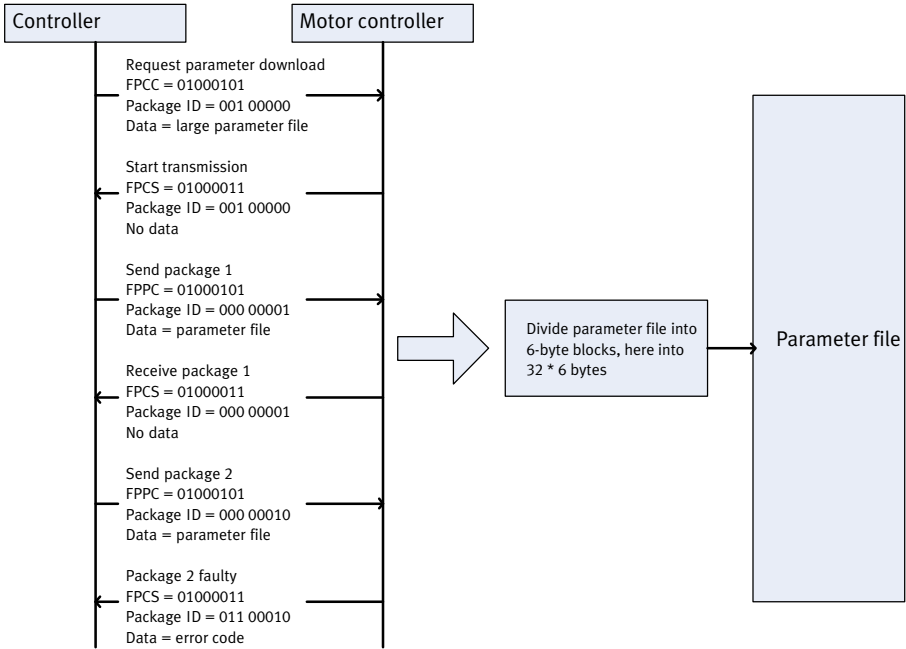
Controller

Motor controller

Request parameter download
FPCC = 01000101
Package ID = 001 00000
Data = large parameter file

Start transmission
FPCS = 01000011
Package ID = 001 00000
No data

Send package 1
FPPC = 01000101
Package ID = 000 00001
Data = parameter file

Receive package 1
FPCS = 01000011
Package ID = 000 00001
No data

Send package 2
FPPC = 01000101
Package ID = 000 00010
Data = parameter file

Package 2 faulty
FPCS = 01000011
Package ID = 011 00010
Data = error code

Divide parameter file into 6-byte blocks, here into 32 * 6 bytes

Parameter file